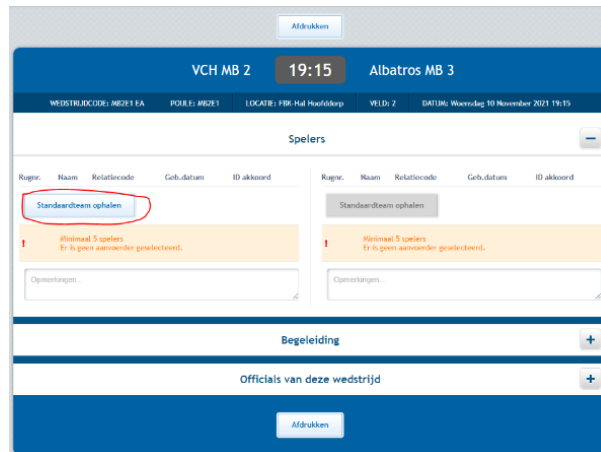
Afdrukken

VCH MB 2 19:15 Albatros MB 3

WEDSTRIJDCODE: MB2E1 EA POULE: MB2E1 LOCATIE: FBK-Hal Hoofddorp VELD: 2 DATUM: Woensdag 10 November 2021 19:15

Spelers

Rugnr. Naam Relatiecode Geb.datum ID akkoord

Standaardteam ophalen

! Minimaal 5 spelers
Er is geen aanvoerder geselecteerd.

Opmerkingen...

Rugnr. Naam Relatiecode Geb.datum ID akkoord

Standaardteam ophalen

! Minimaal 5 spelers
Er is geen aanvoerder geselecteerd.

Opmerkingen...

Begeleiding

Officials van deze wedstrijd

Afdrukken